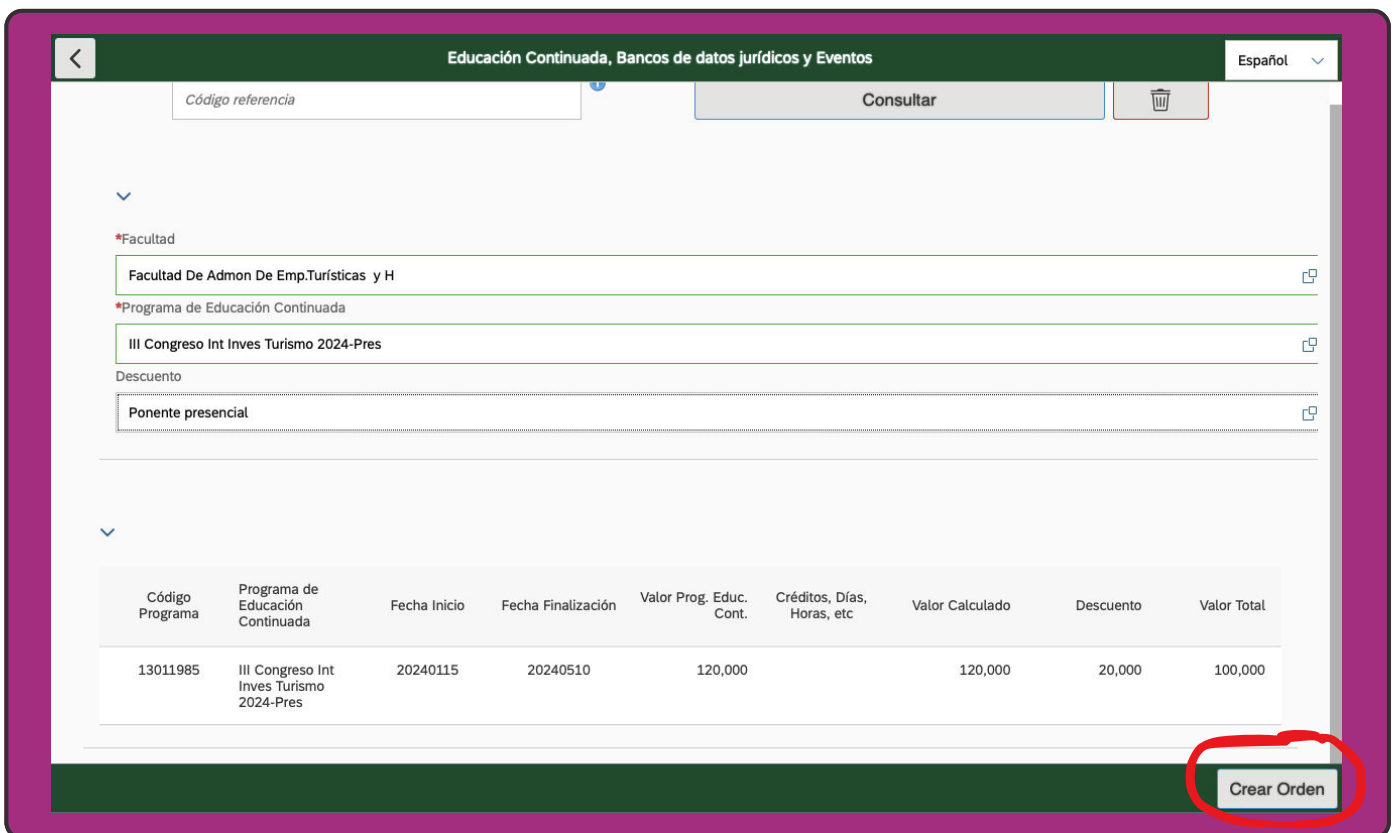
Educación Continuada, Bancos de datos jurídicos y Eventos

Español

Código referencia

Consultar

*Facultad

Facultad De Admon De Emp.Turísticas y H

*Programa de Educación Continuada

III Congreso Int Inves Turismo 2024-Pres

Descuento

Ponente presencial

| Código Programa | Programa de Educación Continuada | Fecha Inicio | Fecha Finalización | Valor Prog. Educ. Cont. | Créditos, Días, Horas, etc | Valor Calculado | Descuento | Valor Total |
|---|---|---|---|---|---|---|---|---|
| 13011985 | III Congreso Int Inves Turismo 2024-Pres | 20240115 | 20240510 | 120,000 | | 120,000 | 20,000 | 100,000 |

Crear Orden